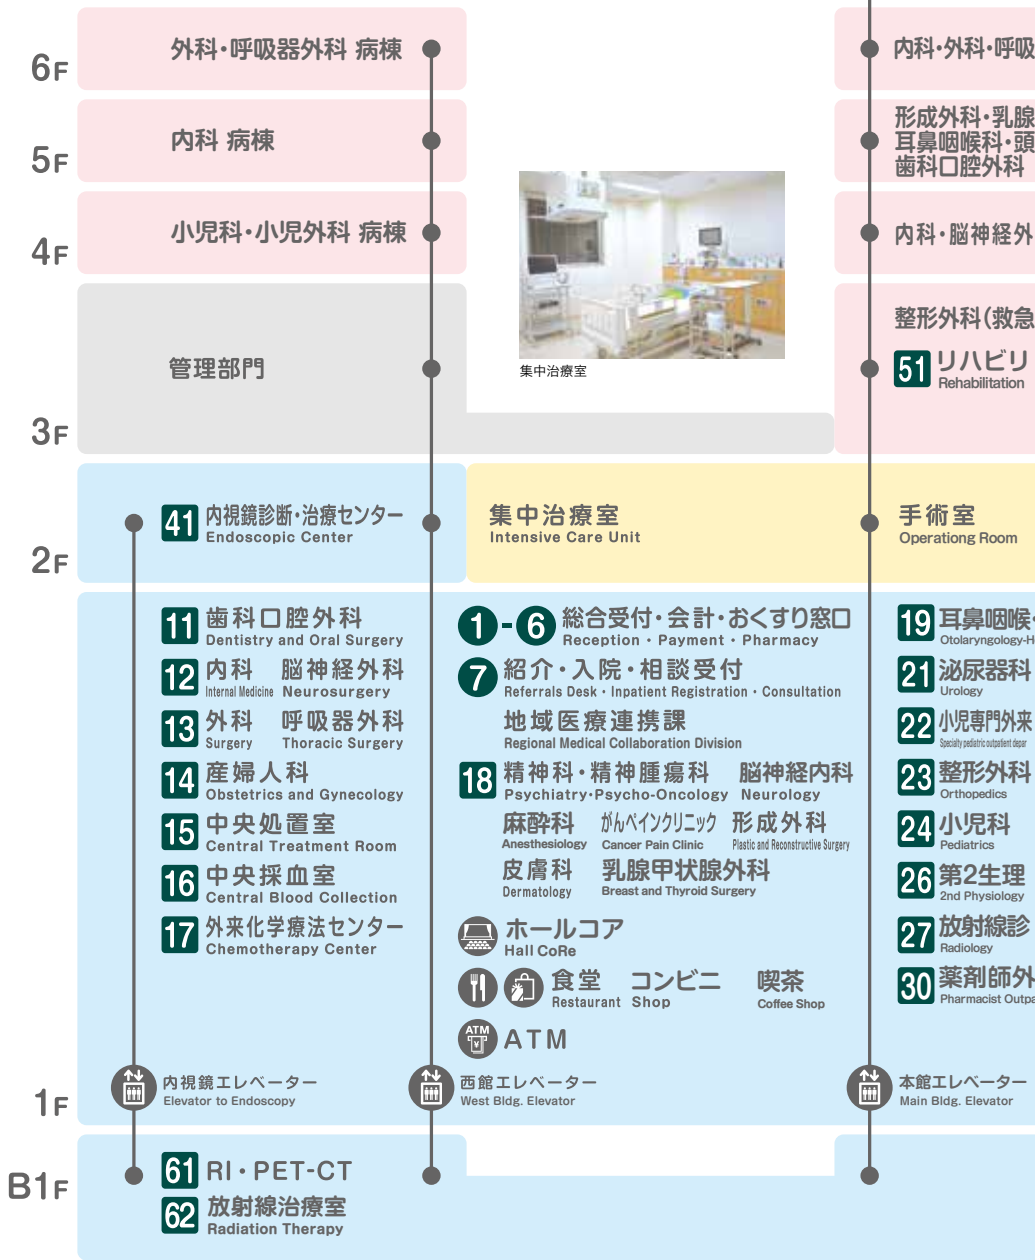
6F
外科・呼吸器外科 病棟
内科・外科・呼吸

5F
内科 病棟
形成外科・乳腺
耳鼻咽喉科・頭
歯科口腔外科

4F
小児科・小児外科 病棟
内科・脳神経外

集中治療室

管理部門
整形外科(救急
51 リハビリ
Rehabilitation

3F

2F
41 内視鏡診断・治療センター
Endoscopic Center
集中治療室
Intensive Care Unit
手術室
Operationg Room

11 歯科口腔外科
Dentistry and Oral Surgery
12 内科 脳神経外科
Internal Medicine Neurosurgery
13 外科 呼吸器外科
Surgery Thoracic Surgery
14 産婦人科
Obstetrics and Gynecology
15 中央処置室
Central Treatment Room
16 中央採血室
Central Blood Collection
17 外来化学療法センター
Chemotherapy Center

1 - 6 総合受付・会計・おくすり窓口
Reception・Payment・Pharmacy
7 紹介・入院・相談受付
Referrals Desk・Inpatient Registration・Consultation
地域医療連携課
Regional Medical Collaboration Division
18 精神科・精神腫瘍科 脳神経内科
Psychiatry・Psycho-Oncology Neurology
麻酔科 がんペインクリニック 形成外科
Anesthesiology Cancer Pain Clinic Plastic and Reconstructive Surgery
皮膚科 乳腺甲状腺外科
Dermatology Breast and Thyroid Surgery
ホールコア
Hall CoRe
食堂 コンビニ 喫茶
Restaurant Shop Coffee Shop
ATM ATM

19 耳鼻咽喉
Otolaryngology-H
21 泌尿器科
Urology
22 小児専門外来
Specialty pediatric outpatient depar
23 整形外科
Orthopedics
24 小児科
Pediatrics
26 第2生理
2nd Physiology
27 放射線診
Radiology
30 薬剤師外
Pharmacist Outpa

1F
内視鏡エレベーター
Elevator to Endoscopy
西館エレベーター
West Bldg. Elevator
本館エレベーター
Main Bldg. Elevator

B1F
61 RI・PET-CT
62 放射線治療室
Radiation Therapy